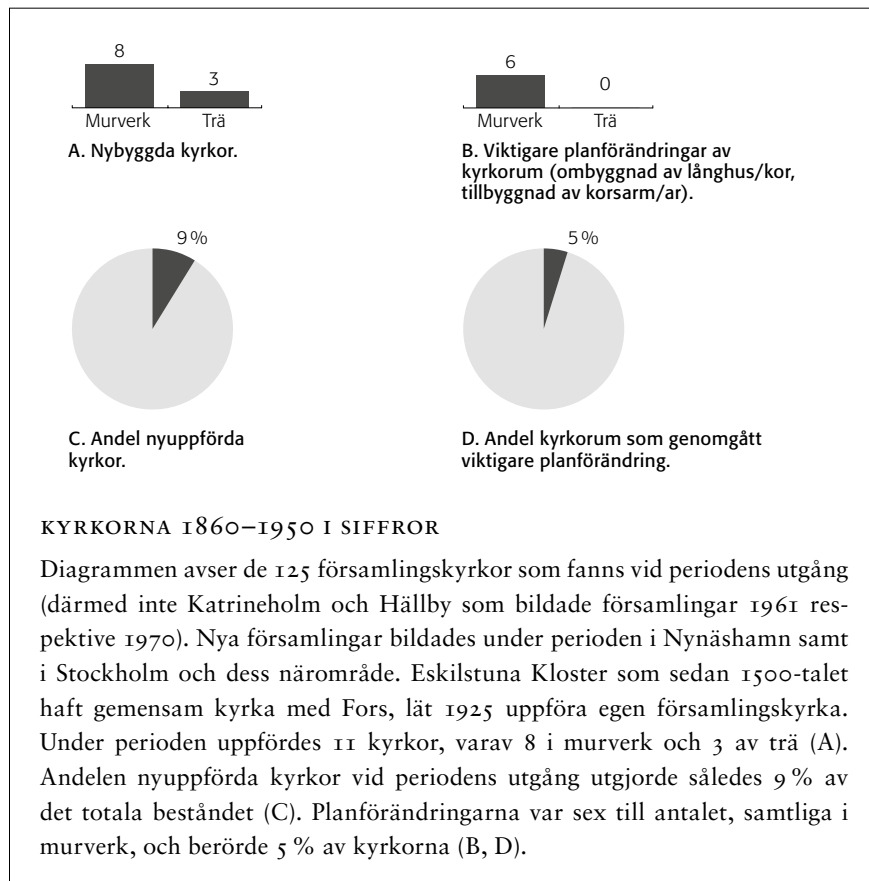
8

3

Murverk Trä

A. Nybyggda kyrkor.

6

0

Murverk Trä

B. Viktigare planförändringar av kyrkorum (ombyggnad av långhus/kor, tillbyggnad av korsarm/ar).

9 %

C. Andel nyuppförda kyrkor.

5 %

D. Andel kyrkorum som genomgått viktigare planförändring.

KYRKORNA 1860–1950 I SIFFROR

Diagrammen avser de 125 församlingskyrkor som fanns vid periodens utgång (därmed inte Katrineholm och Hällby som bildade församlingar 1961 respektive 1970). Nya församlingar bildades under perioden i Nynäshamn samt i Stockholm och dess närområde. Eskilstuna Kloster som sedan 1500-talet haft gemensam kyrka med Fors, lät 1925 uppföra egen församlingskyrka. Under perioden uppfördes 11 kyrkor, varav 8 i murverk och 3 av trä (A). Andelen nyuppförda kyrkor vid periodens utgång utgjorde således 9 % av det totala beståndet (C). Planförändringarna var sex till antalet, samtliga i murverk, och berörde 5 % av kyrkorna (B, D).